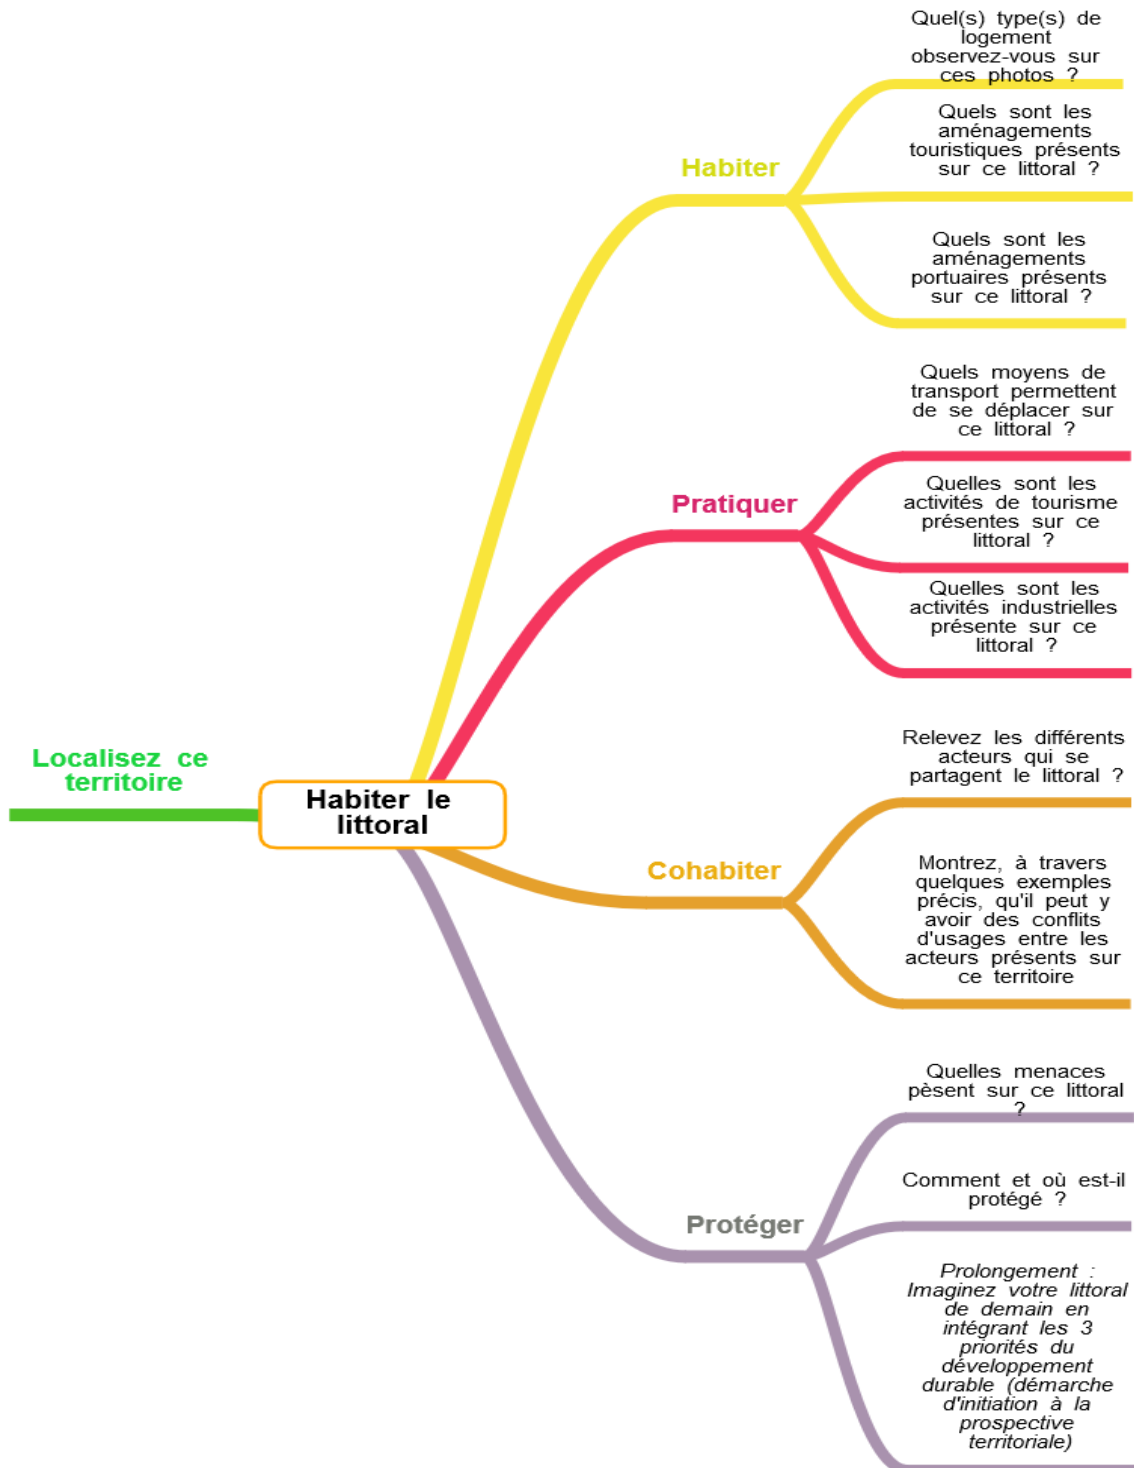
Localisez ce territoire

Habiter le littoral

Habiter

Quel(s) type(s) de logement observez-vous sur ces photos ?

Quels sont les aménagements touristiques présents sur ce littoral ?

Quels sont les aménagements portuaires présents sur ce littoral ?

Pratiquer

Quels moyens de transport permettent de se déplacer sur ce littoral ?

Quelles sont les activités de tourisme présentes sur ce littoral ?

Quelles sont les activités industrielles présente sur ce littoral ?

Cohabiter

Relevez les différents acteurs qui se partagent le littoral ?

Montrez, à travers quelques exemples précis, qu'il peut y avoir des conflits d'usages entre les acteurs présents sur ce territoire

Protéger

Quelles menaces pèsent sur ce littoral ?

Comment et où est-il protégé ?

Prolongement : Imaginez votre littoral de demain en intégrant les 3 priorités du développement durable (démarche d'initiation à la prospective territoriale)